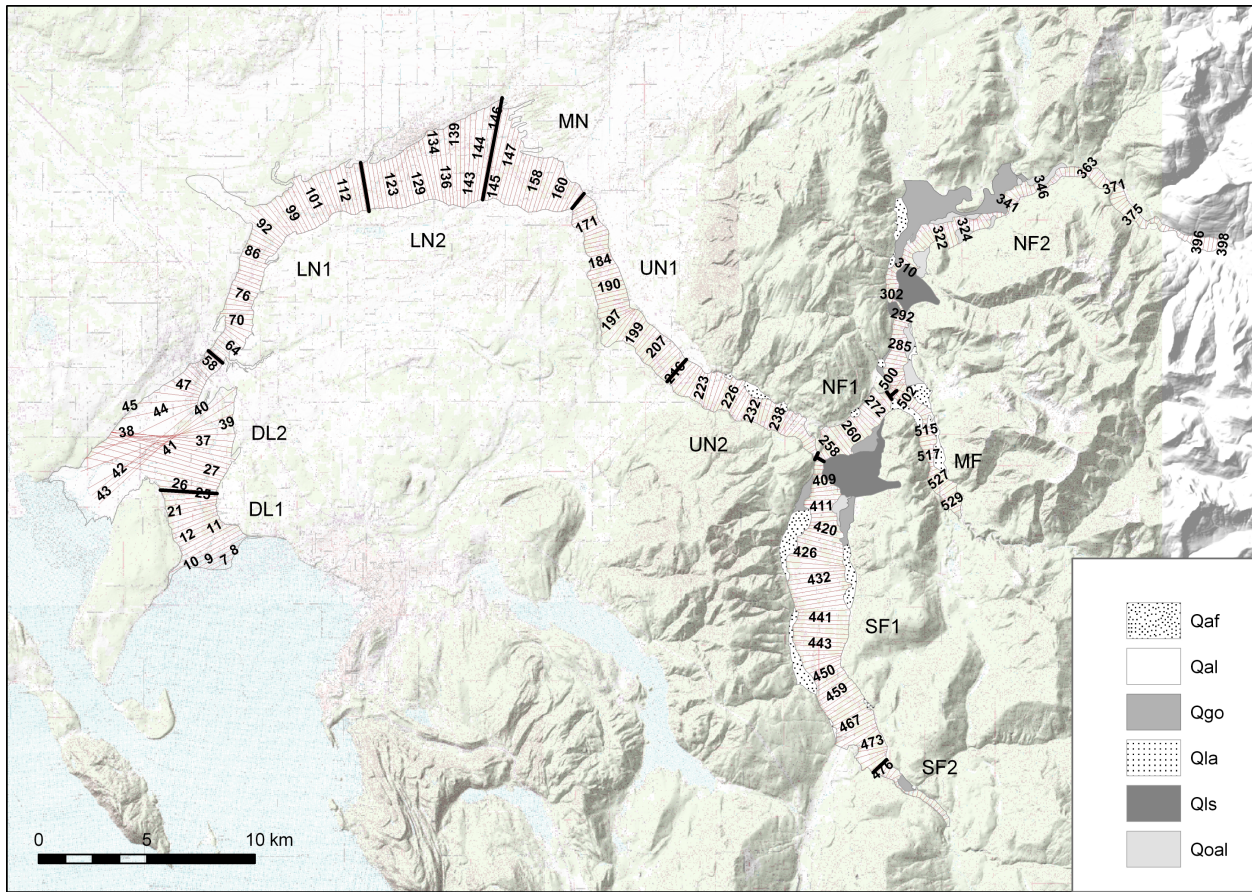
MN
134
139
146
144
147
143
136
129
123
112
101
99
92
145
158
160
171
LN2
LN1
86
76
70
64
58
47
45
44
40
39
38
41
37
DL2
42
43
27
26
23
21
11
12
10
9
7
8
DL1
184
190
197
199
207
216
223
226
232
238
UN1
UN2
NF1
258
260
272
500
502
409
411
420
426
432
441
443
450
459
467
473
476
SF1
SF2
515
517
527
529
MF
285
292
302
310
322
324
341
346
363
371
375
396
398
NF2
Qaf
Qal
Qgo
Qla
Qls
Qoal
0
5
10 km